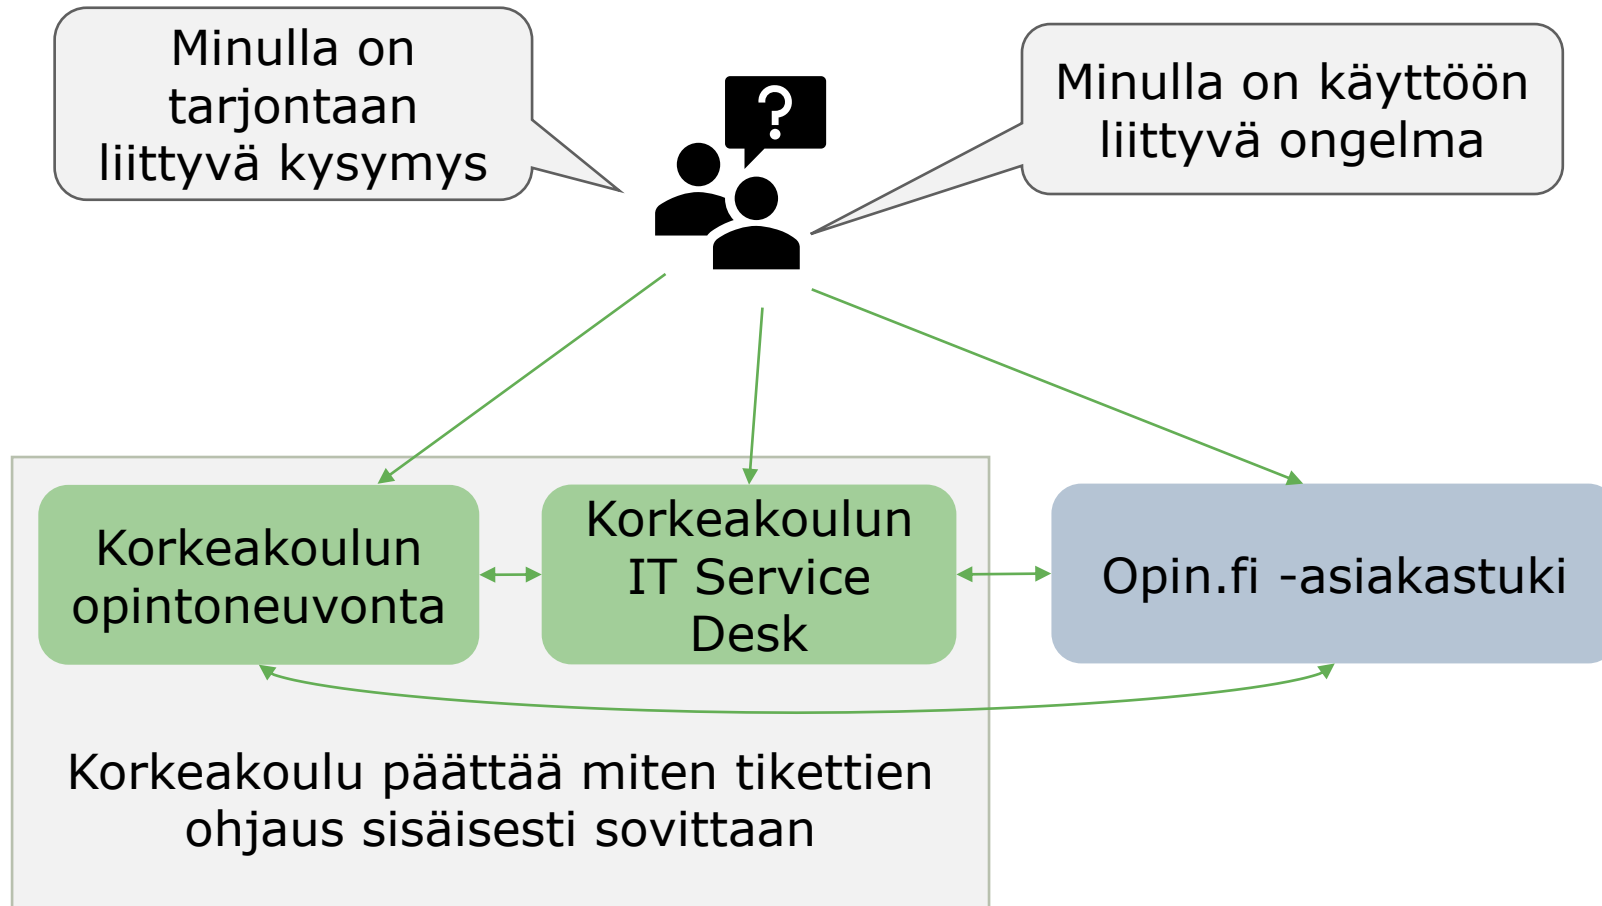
Minulla on tarjontaan liittyvä kysymys

Minulla on käyttöön liittyvä ongelma

?

Korkeakoulun opintoneuvonta

Korkeakoulun IT Service Desk

Opin.fi -asiakastuki

Korkeakoulu päättää miten tikettien ohjaus sisäisesti sovittaan